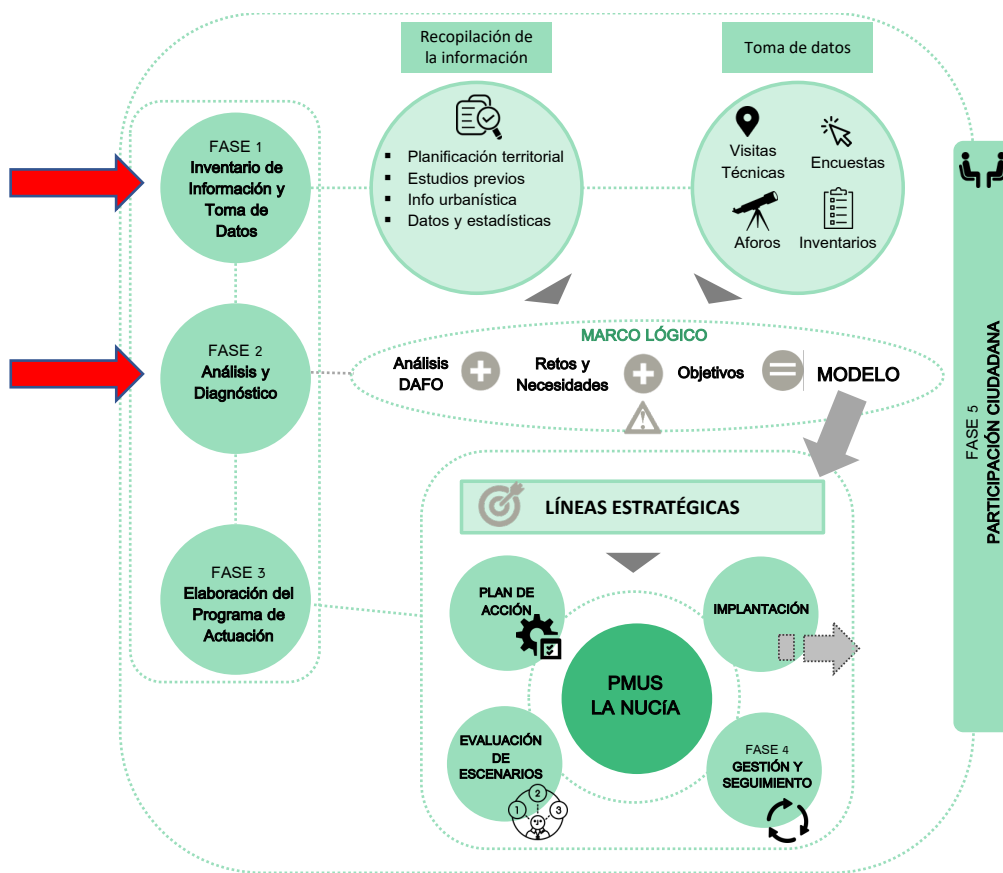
Recopilación de la información

Toma de datos

FASE 1
Inventario de Información y Toma de Datos

- Planificación territorial
- Estudios previos
- Info urbanística
- Datos y estadísticas

Visitas Técnicas
Encuestas
Aforos
Inventarios

FASE 5
PARTICIPACIÓN CIUDADANA

MARCO LÓGICO

FASE 2
Análisis y Diagnóstico

Análisis DAFO
Retos y Necesidades
Objetivos
MODELO

LÍNEAS ESTRATÉGICAS

FASE 3
Elaboración del Programa de Actuación

PLAN DE ACCIÓN
IMPLANTACIÓN
PMUS LA NUCÍA
EVALUACIÓN DE ESCENARIOS
1 2 3
FASE 4
GESTIÓN Y SEGUIMIENTO